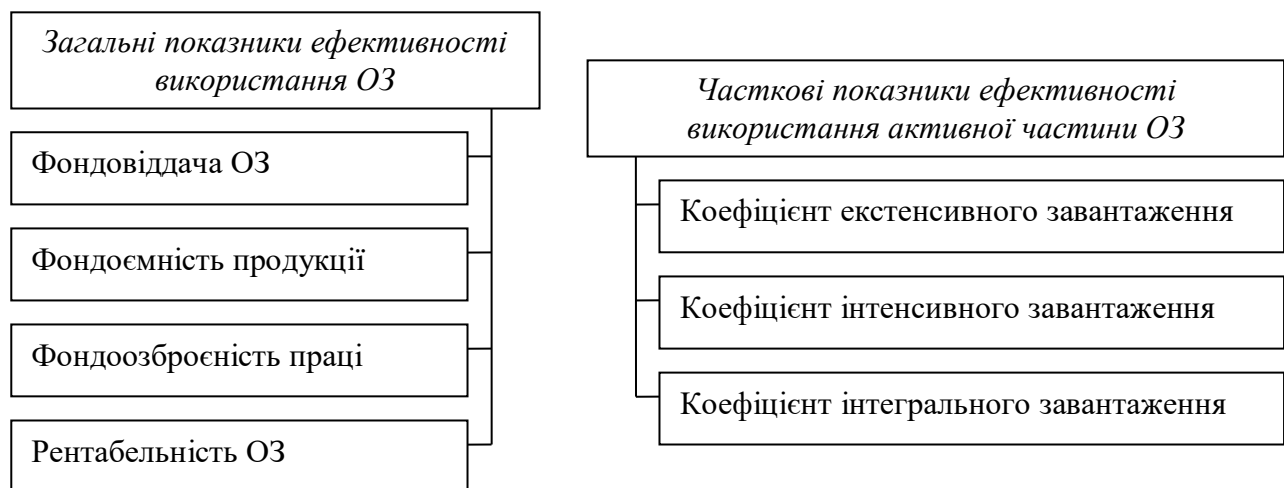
Загальні показники ефективності використання ОЗ

Фондовіддача ОЗ

Фондоємність продукції

Фондоозброєність праці

Рентабельність ОЗ

Часткові показники ефективності використання активної частини ОЗ

Коефіцієнт екстенсивного завантаження

Коефіцієнт інтенсивного завантаження

Коефіцієнт інтегрального завантаження